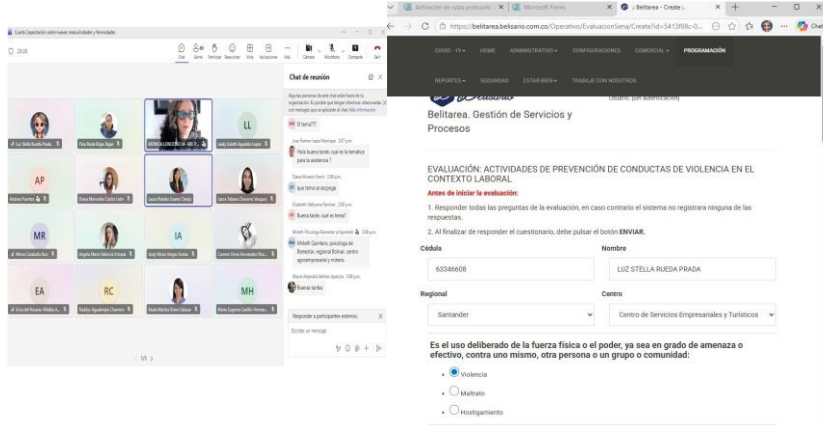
Cuarta Capacitación sobre nuevas masculinidades y feminidades

25:28

Chat de reunión

Hola buena tarde, cual es la temática para la asistencia ?

que tema se escoge

Buena tarde, cual es tema?

Buenas tardes

Responder a participantes externos.

Escribir un mensaje

LL

AP

MR

IA

EA

RC

MH

Luz Stella Rueda Prada

Andrea Fuentes

Carmen Elena Hernandez Rico

Laura Tatiana Chaverra Vasquez

1/1

Activación de rutas protocolo | Microsoft Forms | ¿ Belitarea - Create | +

https://belitarea.belisario.com.co/Operativo/EvaluacionSena/Create?id=5413f08c-0...

COVID - 19 ▾ HOME ADMINISTRATIVO ▾ CONFIGURACIONES COMERCIAL ▾ PROGRAMACIÓN

REPORTES ▾ SEGURIDAD ESTAR BIEN ▾ TRABAJE CON NOSOTROS

Belisario

Usuario: [sin autenticación]

Belitarea. Gestión de Servicios y Procesos

EVALUACIÓN: ACTIVIDADES DE PREVENCIÓN DE CONDUCTAS DE VIOLENCIA EN EL CONTEXTO LABORAL

Antes de iniciar la evaluación:

1. Responder todas las preguntas de la evaluación, en caso contrario el sistema no registrara ninguna de las respuestas.

2. Al finalizar de responder el cuestionario, debe pulsar el botón ENVIAR.

Cédula

63346608

Nombre

LUZ STELLA RUEDA PRADA

Regional

Santander

Centro

Centro de Servicios Empresariales y Turisticos

Es el uso deliberado de la fuerza física o el poder, ya sea en grado de amenaza o efectivo, contra uno mismo, otra persona o un grupo o comunidad:

Violencia

Maltrato

Hostigamiento